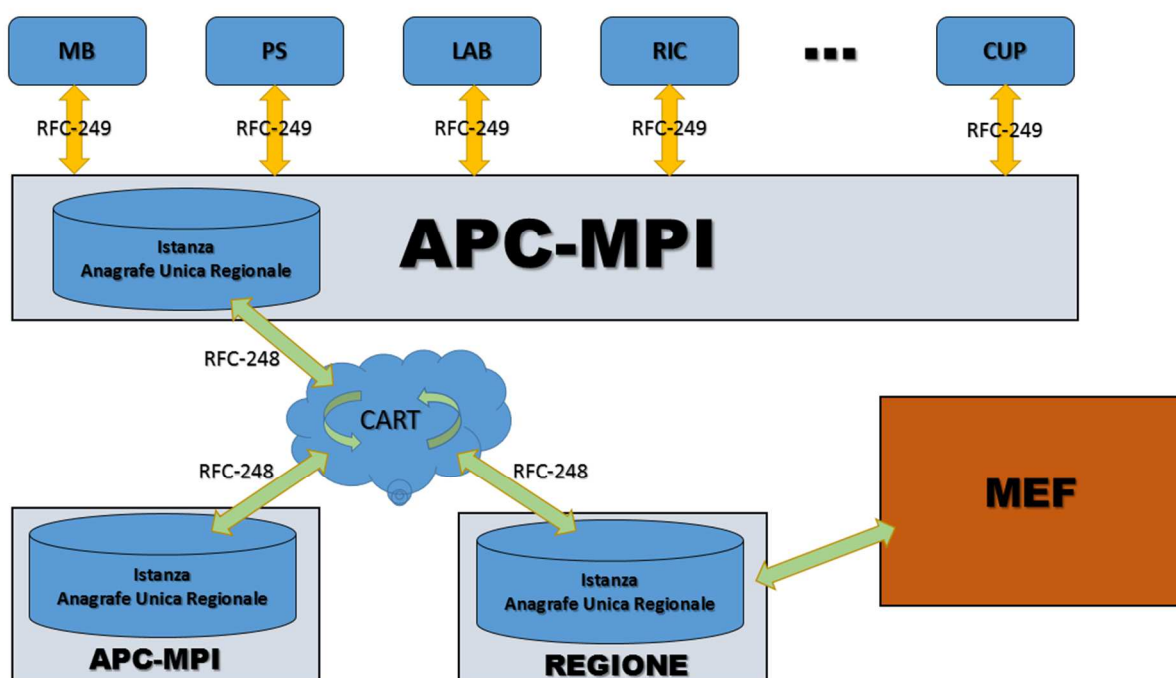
MB
PS
LAB
RIC
...
CUP

RFC-249
RFC-249
RFC-249
RFC-249
RFC-249

Istanza
Anagrafe Unica Regionale

APC-MPI

RFC-248

CART

RFC-248
RFC-248

MEF

Istanza
Anagrafe Unica Regionale
APC-MPI

Istanza
Anagrafe Unica Regionale
REGIONE